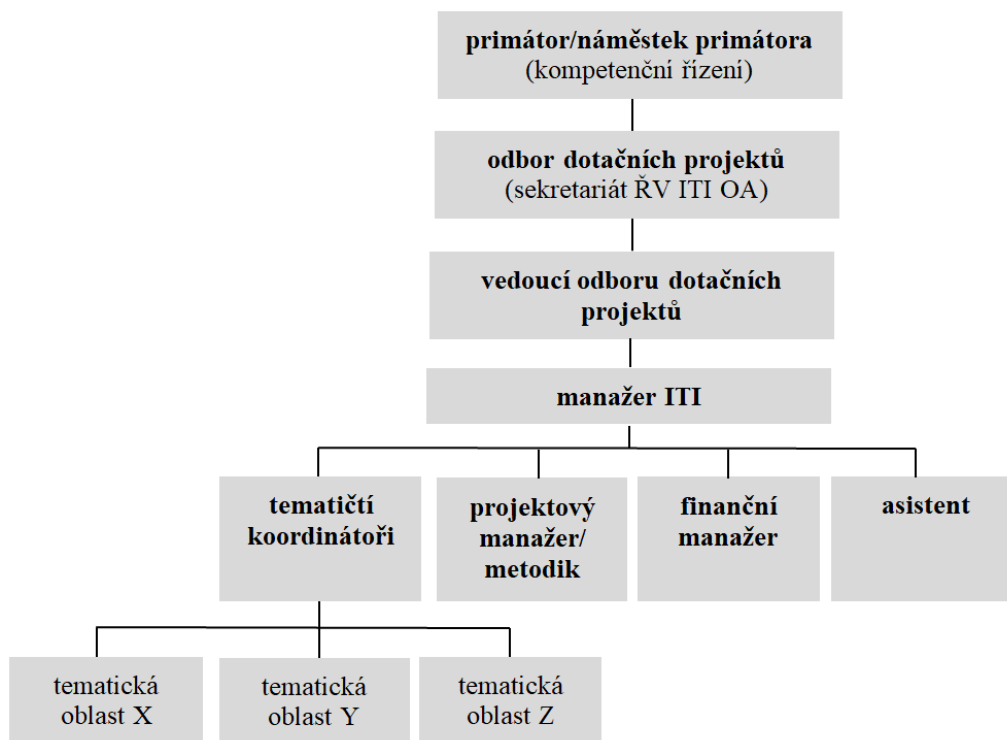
primátor/náměstek primátora
(kompetenční řízení)

odbor dotačních projektů
(sekretariát ŘV ITI OA)

vedoucí odboru dotačních projektů

manažer ITI

tematičtí koordinátoři

projektový manažer/ metodik

finanční manažer

asistent

tematická oblast X

tematická oblast Y

tematická oblast Z